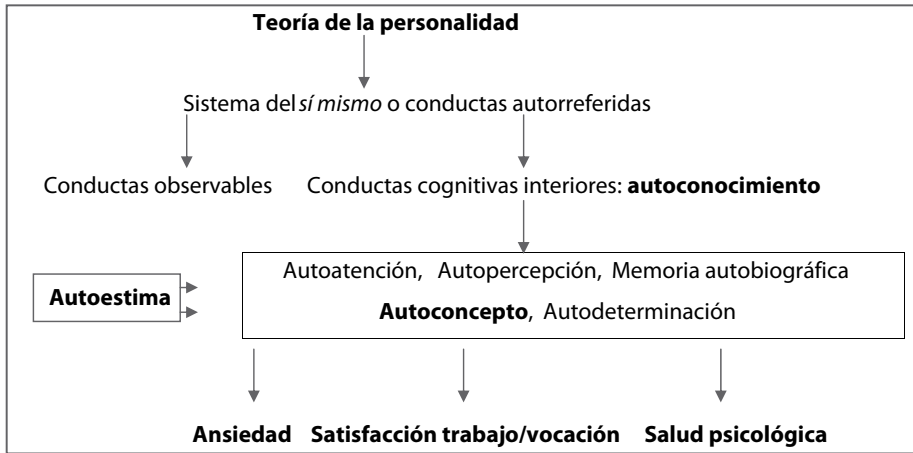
**Teoría de la personalidad**

Sistema del *sí mismo* o conductas autorreferidas

Conductas observables

Conductas cognitivas interiores: **autoconocimiento**

**Autoestima**

Autoatención, Autopercepción, Memoria autobiográfica

**Autoconcepto**, Autodeterminación

**Ansiedad**

**Satisfacción trabajo/vocación**

**Salud psicológica**